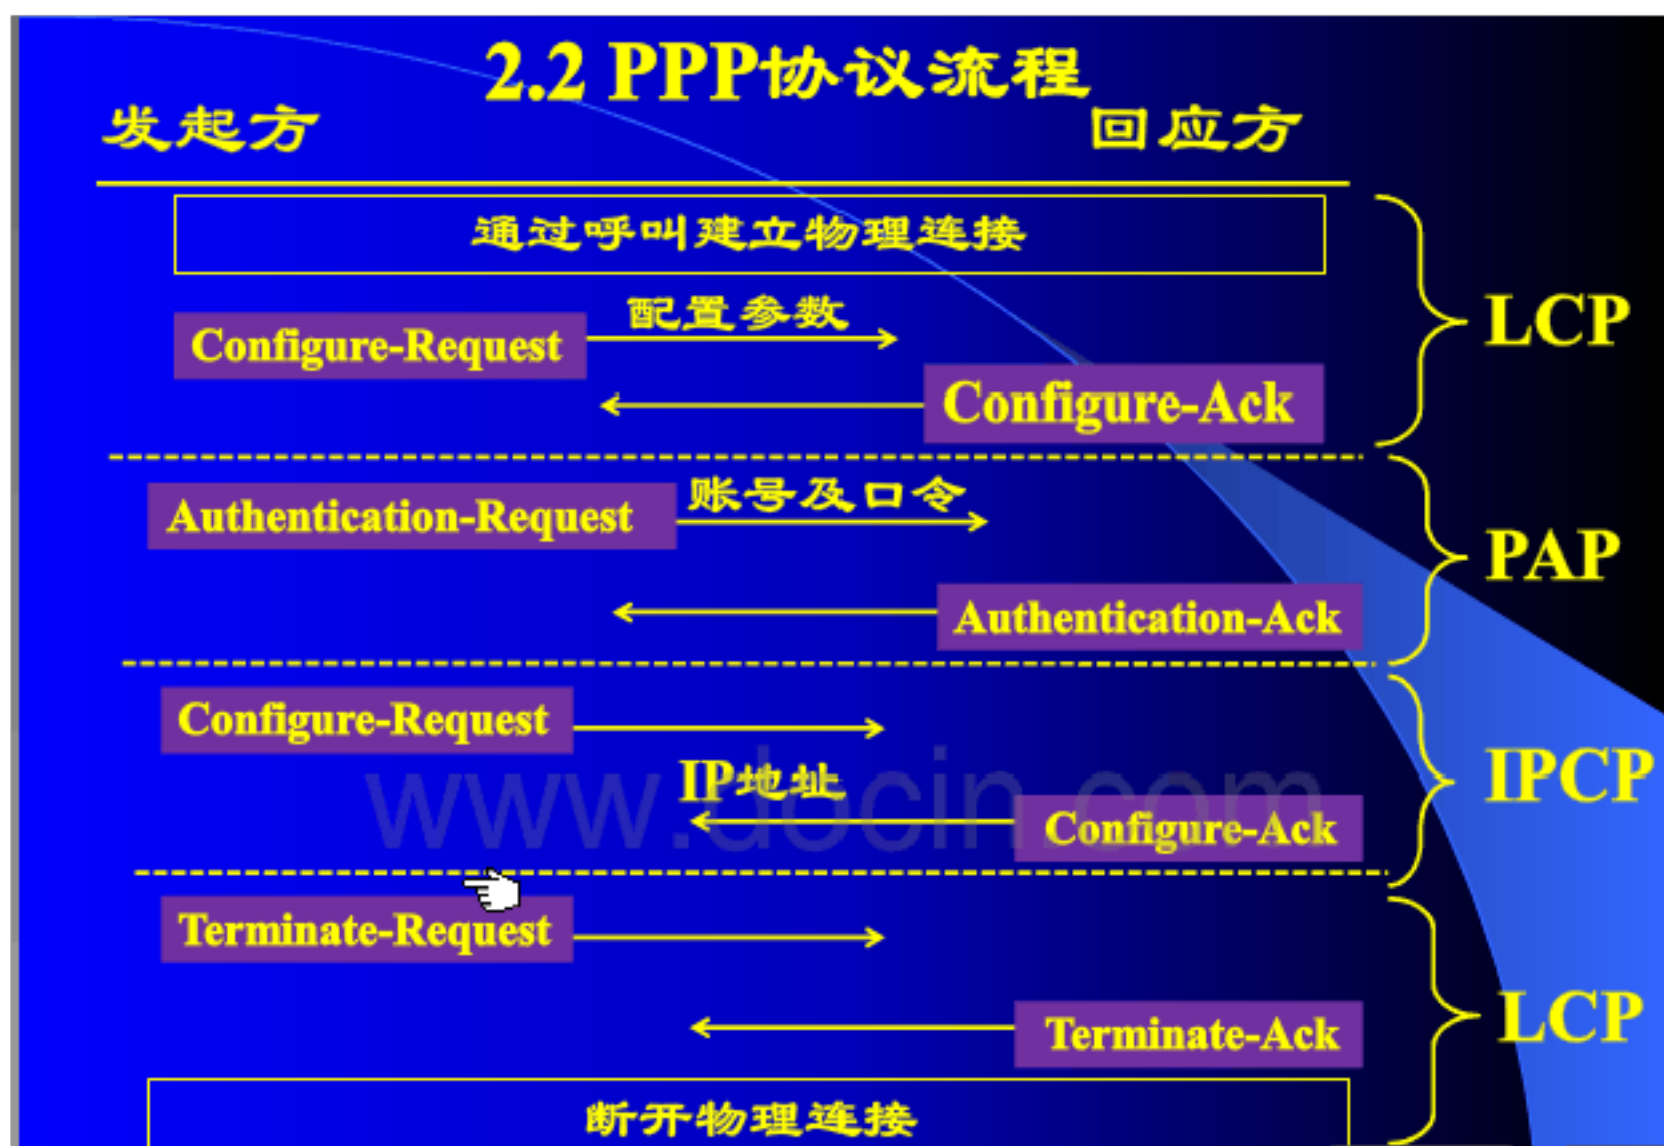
2.2 PPP协议流程

发起方

回应方

通过呼叫建立物理连接

配置参数

Configure-Request

Configure-Ack

LCP

账号及口令

Authentication-Request

Authentication-Ack

PAP

Configure-Request

IP地址

Configure-Ack

IPCP

www.docin.com

Terminate-Request

Terminate-Ack

LCP

断开物理连接